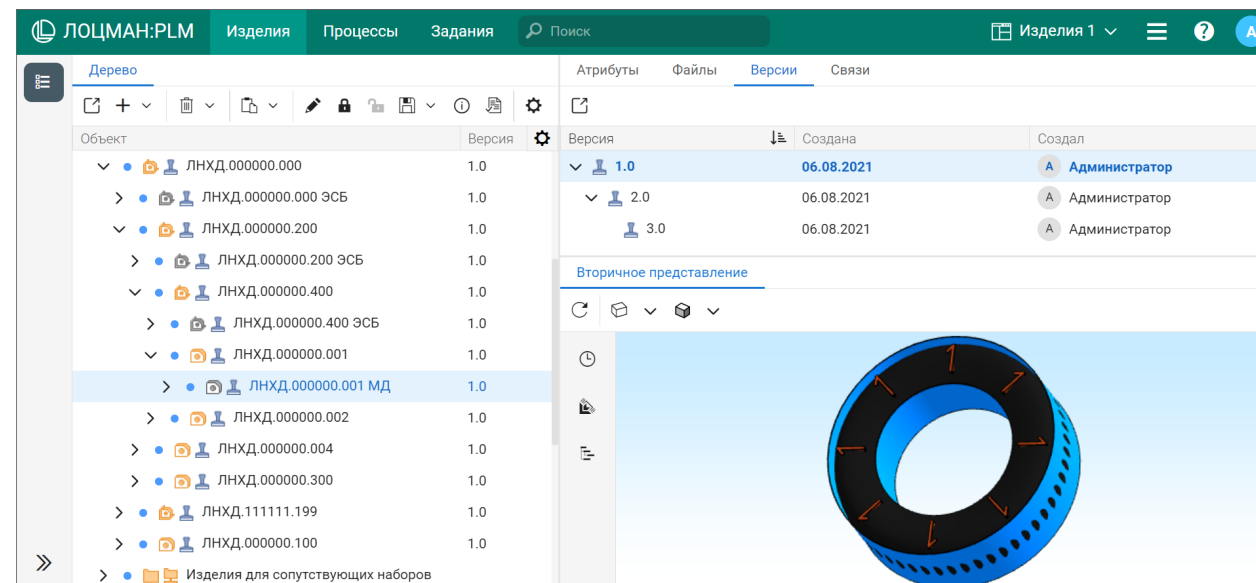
ЛОЦМАН:PLM Изделия Процессы Задания Поиск Изделия 1 A

Дерево

Объект | Версия
ЛНХД.000000.000 | 1.0
ЛНХД.000000.000 ЭСБ | 1.0
ЛНХД.000000.200 | 1.0
ЛНХД.000000.200 ЭСБ | 1.0
ЛНХД.000000.400 | 1.0
ЛНХД.000000.400 ЭСБ | 1.0
ЛНХД.000000.001 | 1.0
ЛНХД.000000.001 МД | 1.0
ЛНХД.000000.002 | 1.0
ЛНХД.000000.004 | 1.0
ЛНХД.000000.300 | 1.0
ЛНХД.111111.199 | 1.0
ЛНХД.000000.100 | 1.0
Изделия для сопутствующих наборов

Атрибуты Файлы Версии Связи

| Версия | Создана | Создал |
|---|---|---|
| 1.0 | 06.08.2021 | A Администратор |
| 2.0 | 06.08.2021 | A Администратор |
| 3.0 | 06.08.2021 | A Администратор |

Вторичное представление